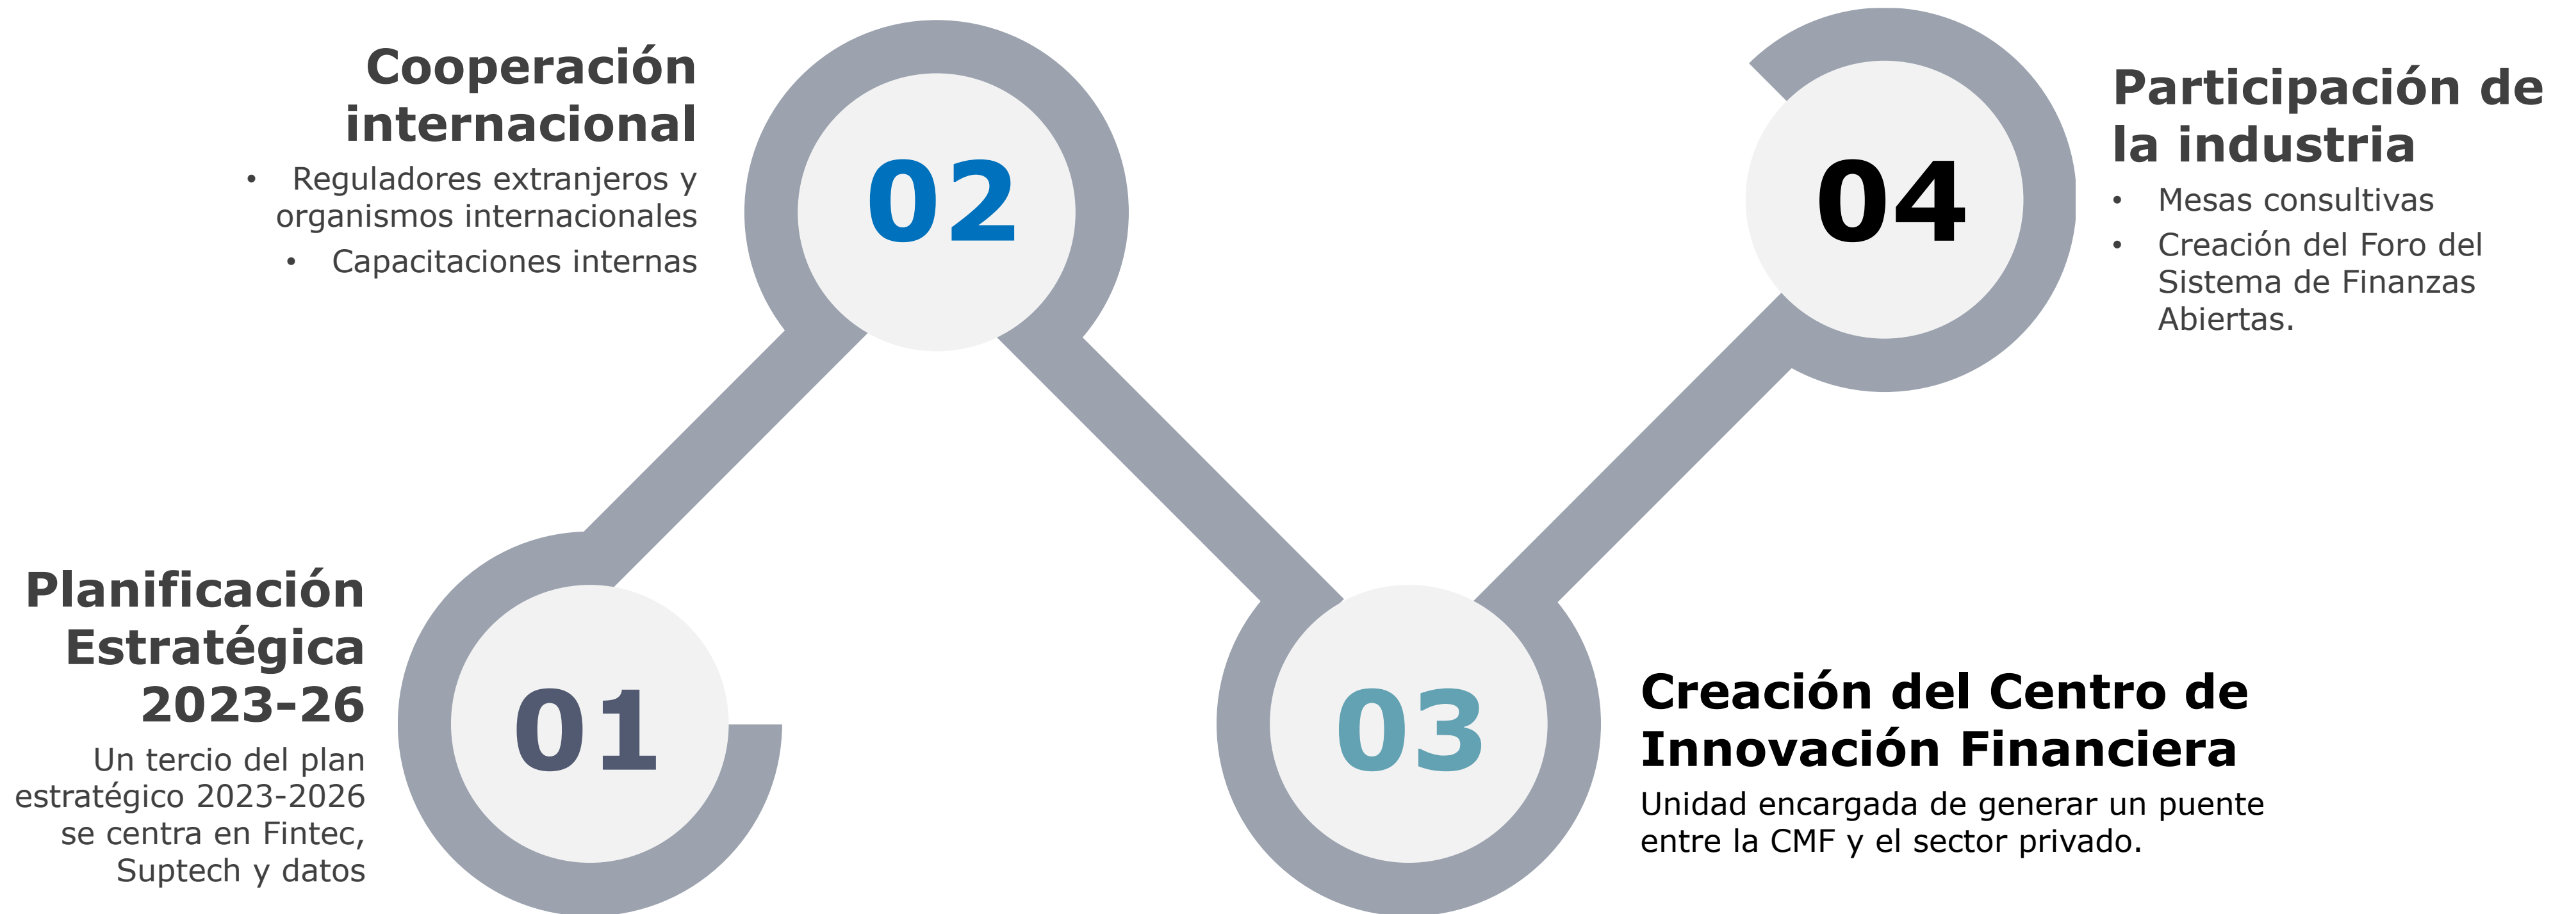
Cooperación internacional

- Reguladores extranjeros y organismos internacionales
- Capacitaciones internas

02

04

Participación de la industria

- Mesas consultivas
- Creación del Foro del Sistema de Finanzas Abiertas.

Planificación Estratégica 2023-26

Un tercio del plan estratégico 2023-2026 se centra en Fintec, Suptech y datos

01

03

Creación del Centro de Innovación Financiera

Unidad encargada de generar un puente entre la CMF y el sector privado.